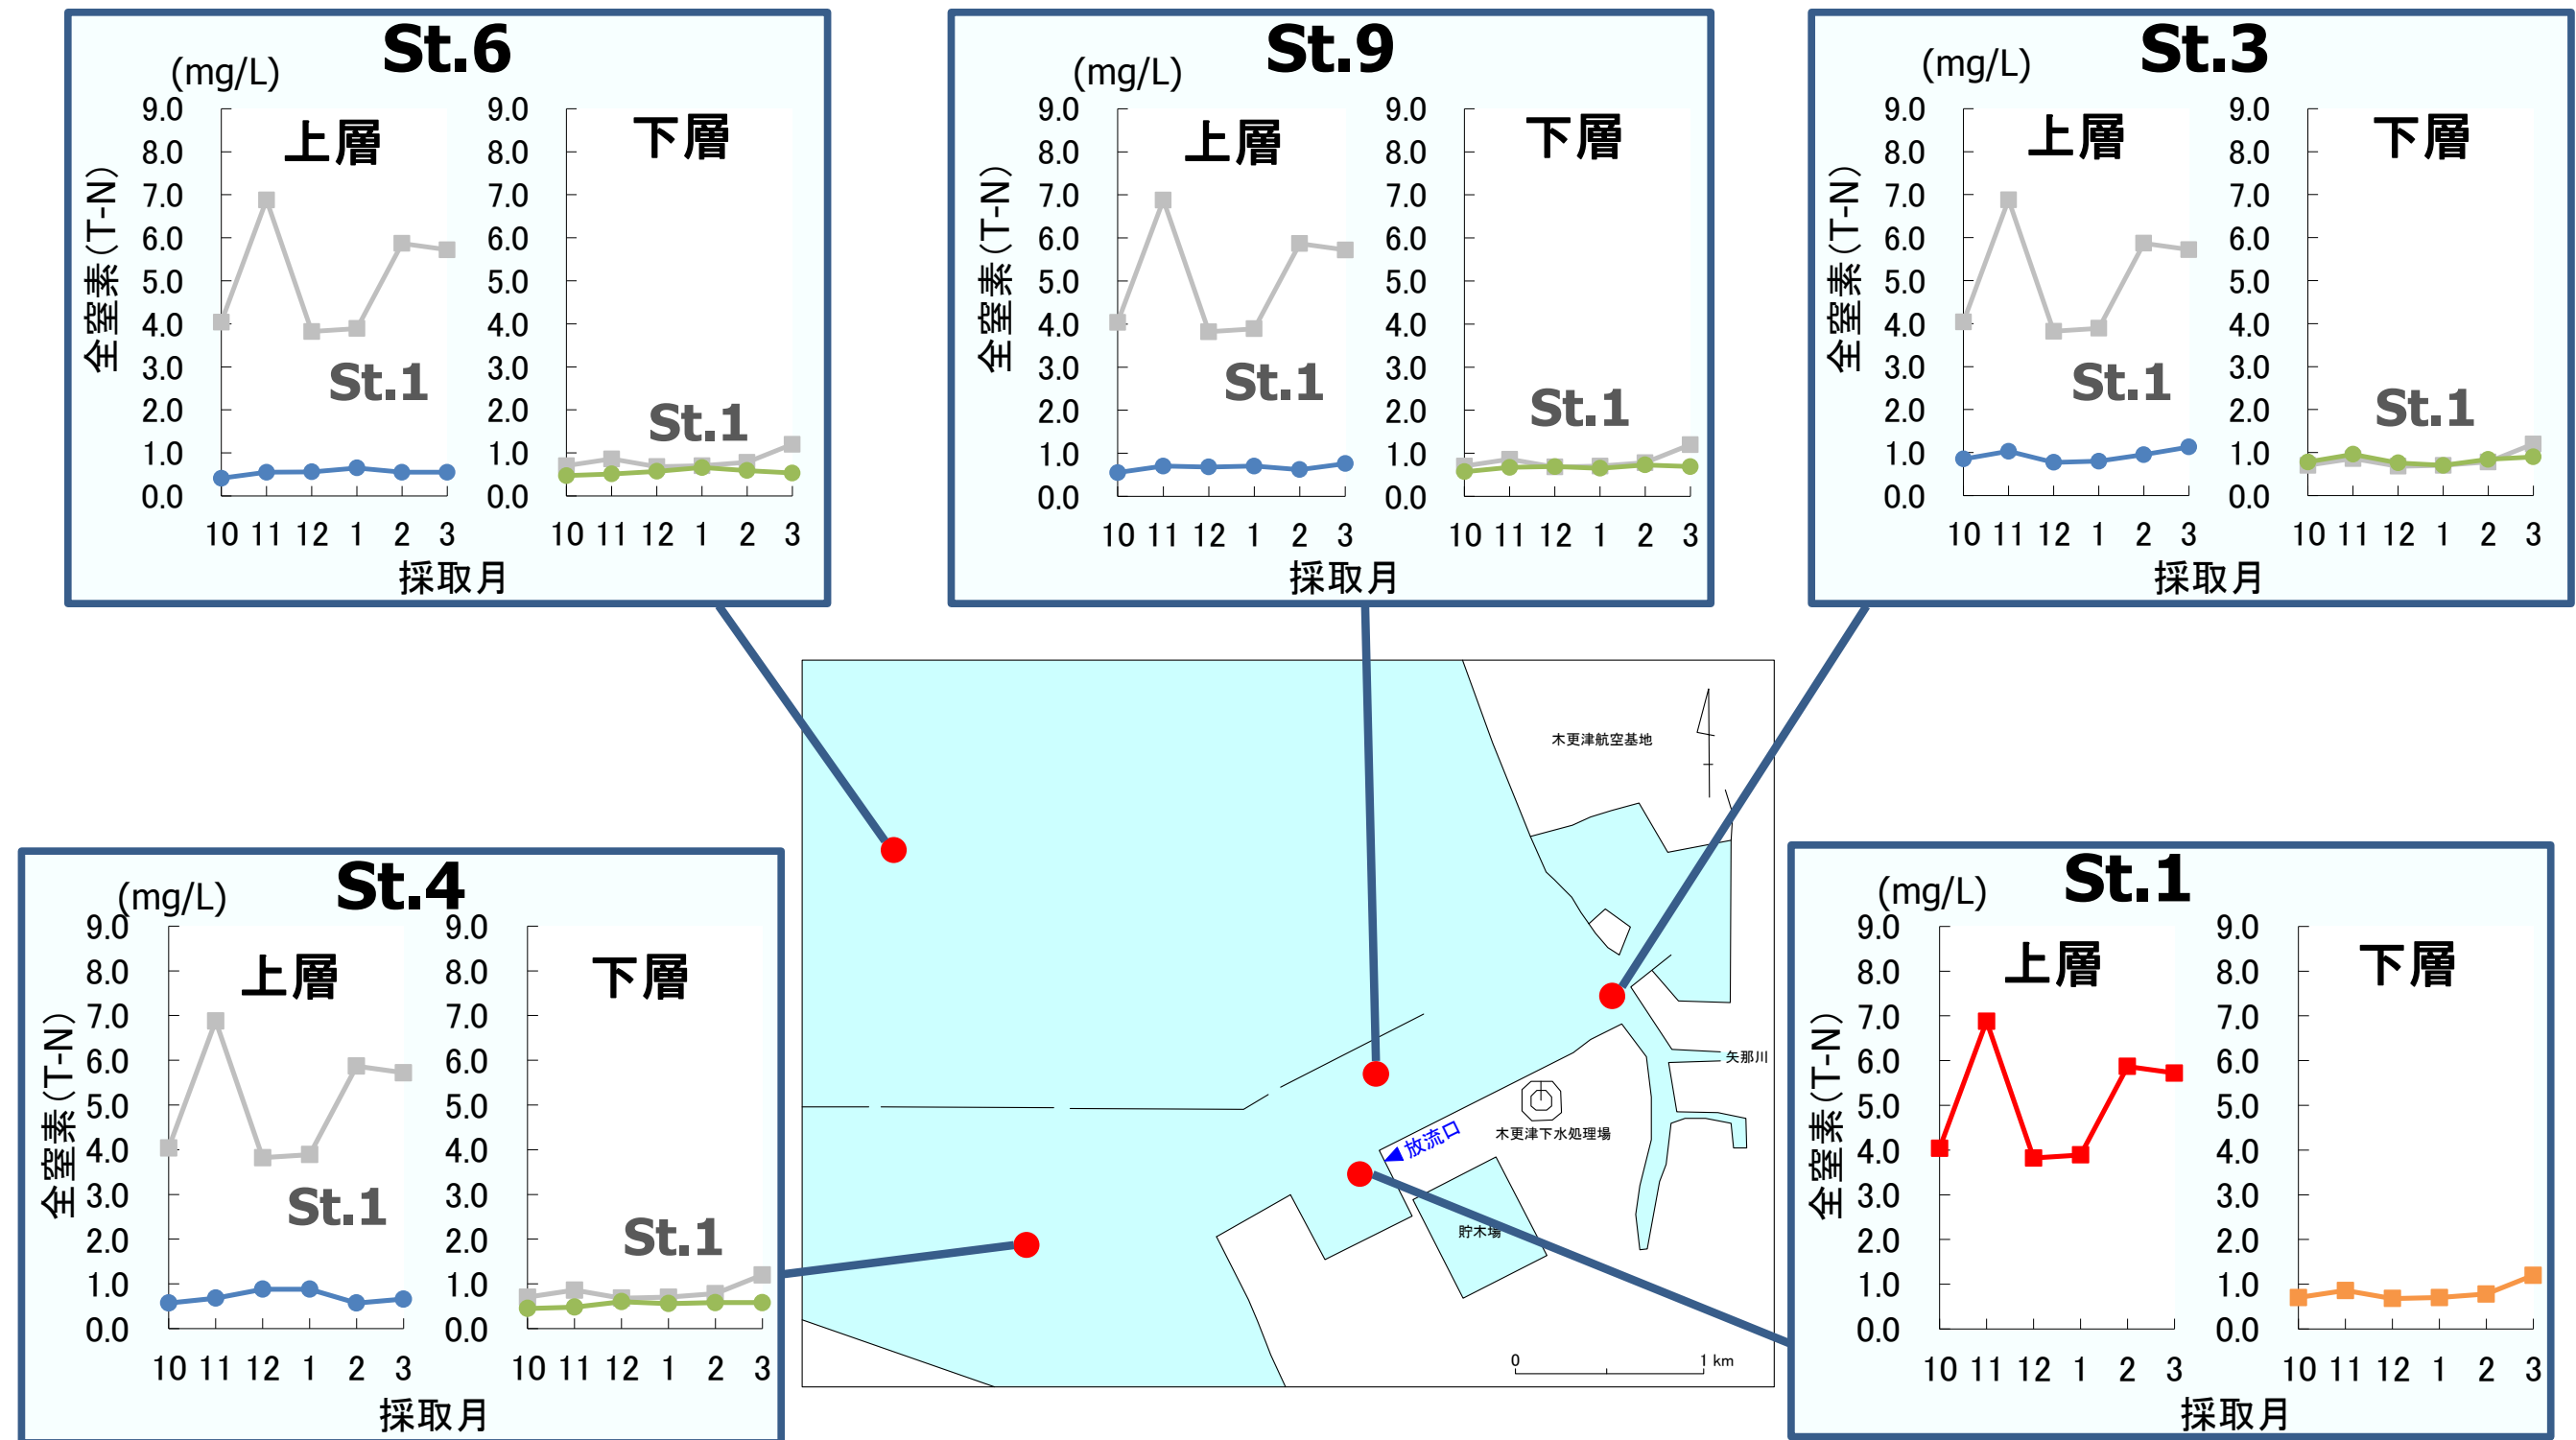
St.6
(mg/L)
全窒素(T-N)
9.0
8.0
7.0
6.0
5.0
4.0
3.0
2.0
1.0
0.0
上層
St.1
10 11 12 1 2 3
9.0
8.0
7.0
6.0
5.0
4.0
3.0
2.0
1.0
0.0
下層
St.1
10 11 12 1 2 3
採取月

St.9
(mg/L)
全窒素(T-N)
9.0
8.0
7.0
6.0
5.0
4.0
3.0
2.0
1.0
0.0
上層
St.1
10 11 12 1 2 3
9.0
8.0
7.0
6.0
5.0
4.0
3.0
2.0
1.0
0.0
下層
St.1
10 11 12 1 2 3
採取月

St.3
(mg/L)
全窒素(T-N)
9.0
8.0
7.0
6.0
5.0
4.0
3.0
2.0
1.0
0.0
上層
St.1
10 11 12 1 2 3
9.0
8.0
7.0
6.0
5.0
4.0
3.0
2.0
1.0
0.0
下層
St.1
10 11 12 1 2 3
採取月

木更津航空基地
矢那川
木更津下水処理場
放流口
貯木場
0
1 km

St.4
(mg/L)
全窒素(T-N)
9.0
8.0
7.0
6.0
5.0
4.0
3.0
2.0
1.0
0.0
上層
St.1
10 11 12 1 2 3
9.0
8.0
7.0
6.0
5.0
4.0
3.0
2.0
1.0
0.0
下層
St.1
10 11 12 1 2 3
採取月

St.1
(mg/L)
全窒素(T-N)
9.0
8.0
7.0
6.0
5.0
4.0
3.0
2.0
1.0
0.0
上層
10 11 12 1 2 3
9.0
8.0
7.0
6.0
5.0
4.0
3.0
2.0
1.0
0.0
下層
10 11 12 1 2 3
採取月